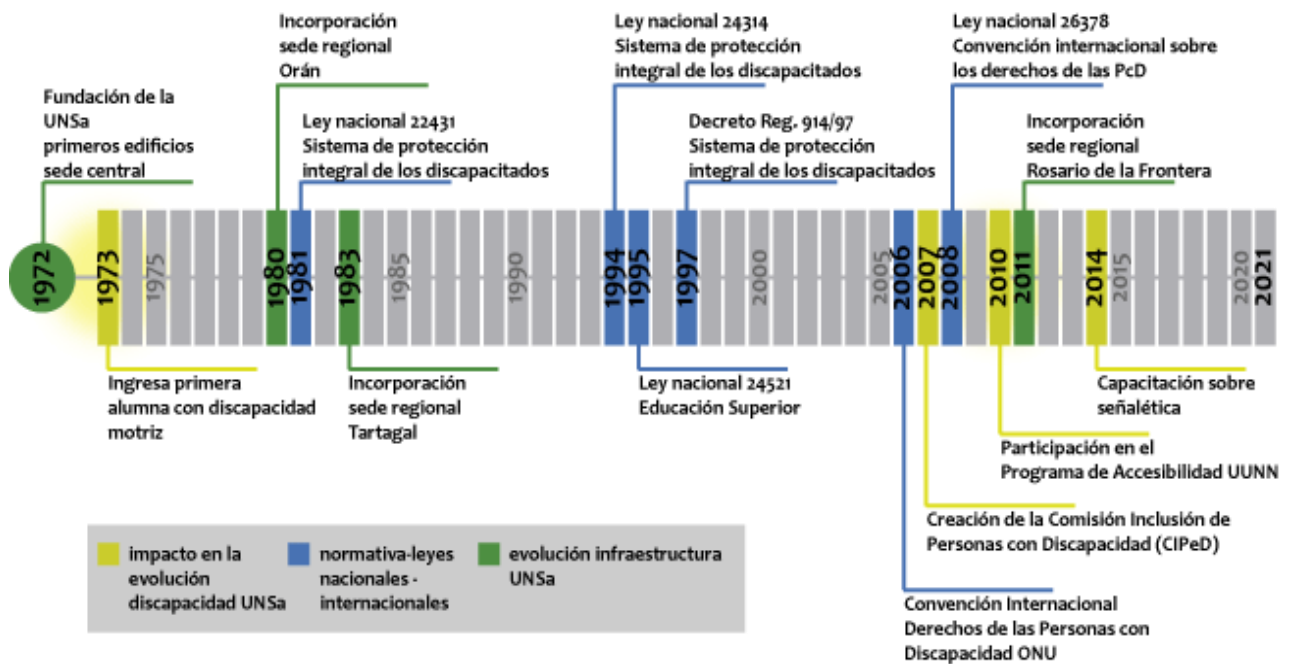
Incorporación sede regional Orán

Ley nacional 24314
Sistema de protección integral de los discapacitados

Ley nacional 26378
Convención internacional sobre los derechos de las PcD

Fundación de la UNSa
primeros edificios sede central

Ley nacional 22431
Sistema de protección integral de los discapacitados

Decreto Reg. 914/97
Sistema de protección integral de los discapacitados

Incorporación sede regional Rosario de la Frontera

1972
1973
1975
1980
1981
1983
1985
1990
1994
1995
1997
2000
2005
2006
2007
2008
2010
2011
2014
2015
2020
2021

Ingresa primera alumna con discapacidad motriz

Incorporación sede regional Tartagal

Ley nacional 24521
Educación Superior

Capacitación sobre señalética

Participación en el Programa de Accesibilidad UUNN

Creación de la Comisión Inclusión de Personas con Discapacidad (CIPeD)

Convención Internacional Derechos de las Personas con Discapacidad ONU

impacto en la evolución discapacidad UNSa
normativa-leyes nacionales - internacionales
evolución infraestructura UNSa